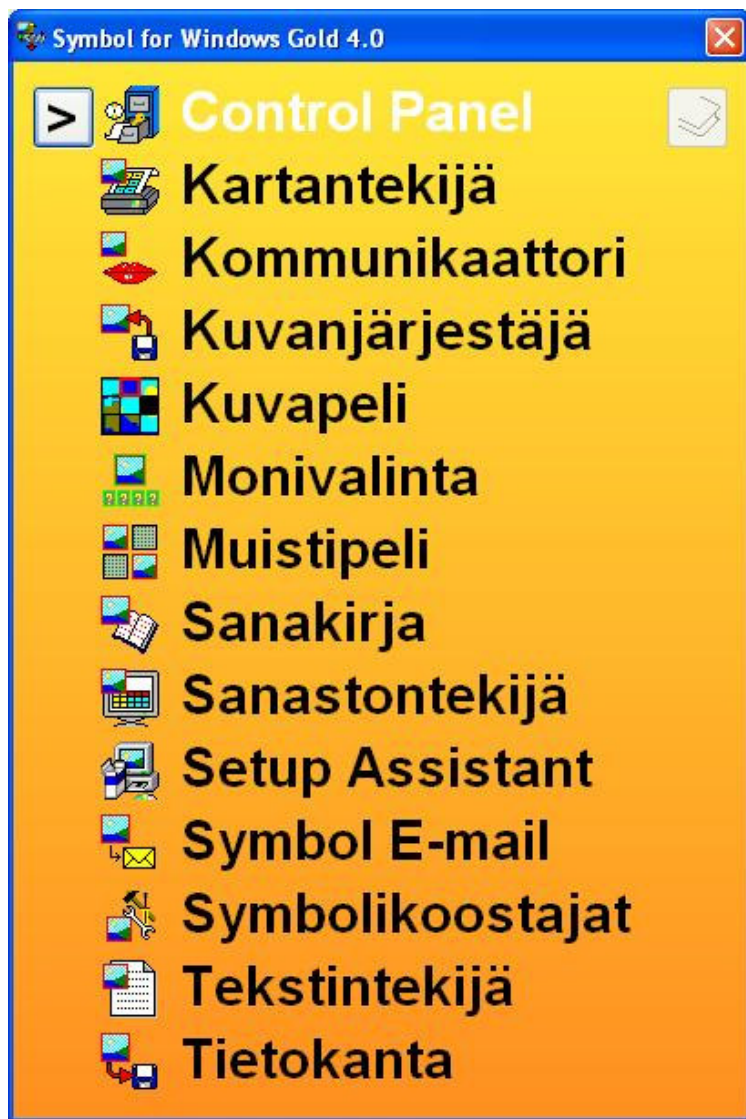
Symbol for Windows Gold 4.0

>

Control Panel

Kartantekijä

Kommunikaattori

Kuvanjärjestäjä

Kuvapeli

Monivalinta

Muistipeli

Sanakirja

Sanastontekijä

Setup Assistant

Symbol E-mail

Symbolikoostajat

Tekstintekijä

Tietokanta